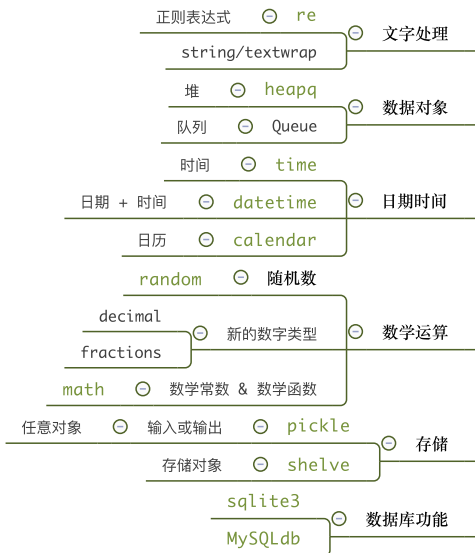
正则表达式 re

string/textwrap

文字处理

堆 heapq

队列 Queue

数据对象

时间 time

日期 + 时间 datetime

日历 calendar

日期时间

random 随机数

decimal

fractions

新的数字类型

math 数学常数 & 数学函数

数学运算

任意对象 输入或输出 pickle

存储对象 shelve

存储

sqlite3

MySQLdb

数据库功能